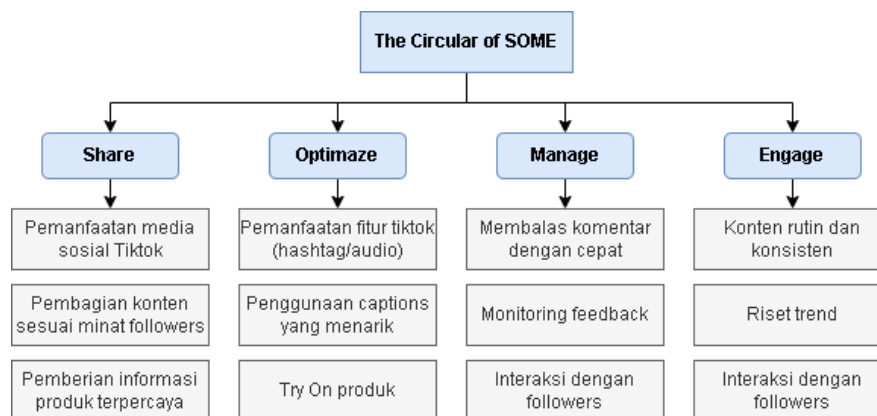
The Circular of SOME

Share

Pemanfaatan media sosial Tiktok

Pembagian konten sesuai minat followers

Pemberian informasi produk terpercaya

Optimaze

Pemanfaatan fitur tiktok (hashtag/audio)

Penggunaan captions yang menarik

Try On produk

Manage

Membalas komentar dengan cepat

Monitoring feedback

Interaksi dengan followers

Engage

Konten rutin dan konsisten

Riset trend

Interaksi dengan followers